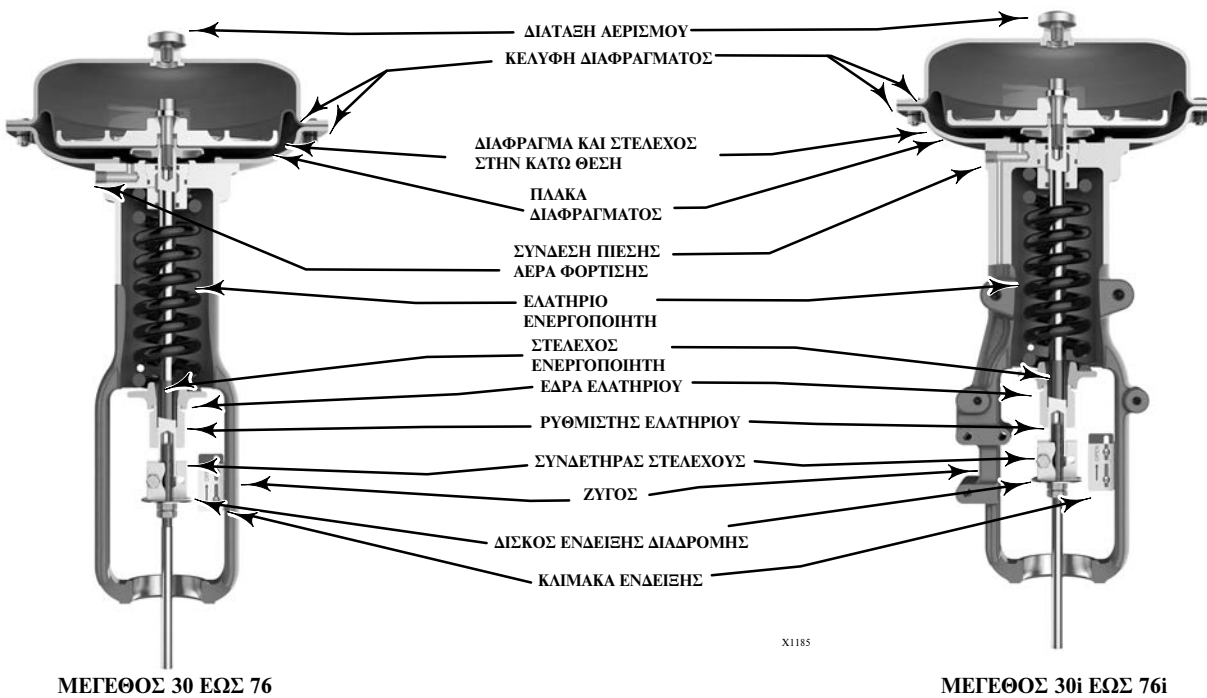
ΔΙΑΤΑΞΗ ΑΕΡΙΣΜΟΥ

ΚΕΛΥΦΗ ΔΙΑΦΡΑΓΜΑΤΟΣ

ΔΙΑΦΡΑΓΜΑ ΚΑΙ ΣΤΕΛΕΧΟΣ ΣΤΗΝ ΚΑΤΩ ΘΕΣΗ

ΠΛΑΚΑ ΔΙΑΦΡΑΓΜΑΤΟΣ

ΣΥΝΔΕΣΗ ΠΙΕΣΗΣ ΑΕΡΑ ΦΟΡΤΙΣΗΣ

ΕΛΑΤΗΡΙΟ ΕΝΕΡΓΟΠΟΙΗΤΗ

ΣΤΕΛΕΧΟΣ ΕΝΕΡΓΟΠΟΙΗΤΗ

ΕΔΡΑ ΕΛΑΤΗΡΙΟΥ

ΡΥΘΜΙΣΤΗΣ ΕΛΑΤΗΡΙΟΥ

ΣΥΝΔΕΤΗΡΑΣ ΣΤΕΛΕΧΟΥΣ

ΖΥΓΟΣ

ΔΙΣΚΟΣ ΕΝΔΕΙΞΗΣ ΔΙΑΔΡΟΜΗΣ

ΚΛΙΜΑΚΑ ΕΝΔΕΙΞΗΣ

X1185

ΜΕΓΕΘΟΣ 30 ΕΩΣ 76

ΜΕΓΕΘΟΣ 30i ΕΩΣ 76i